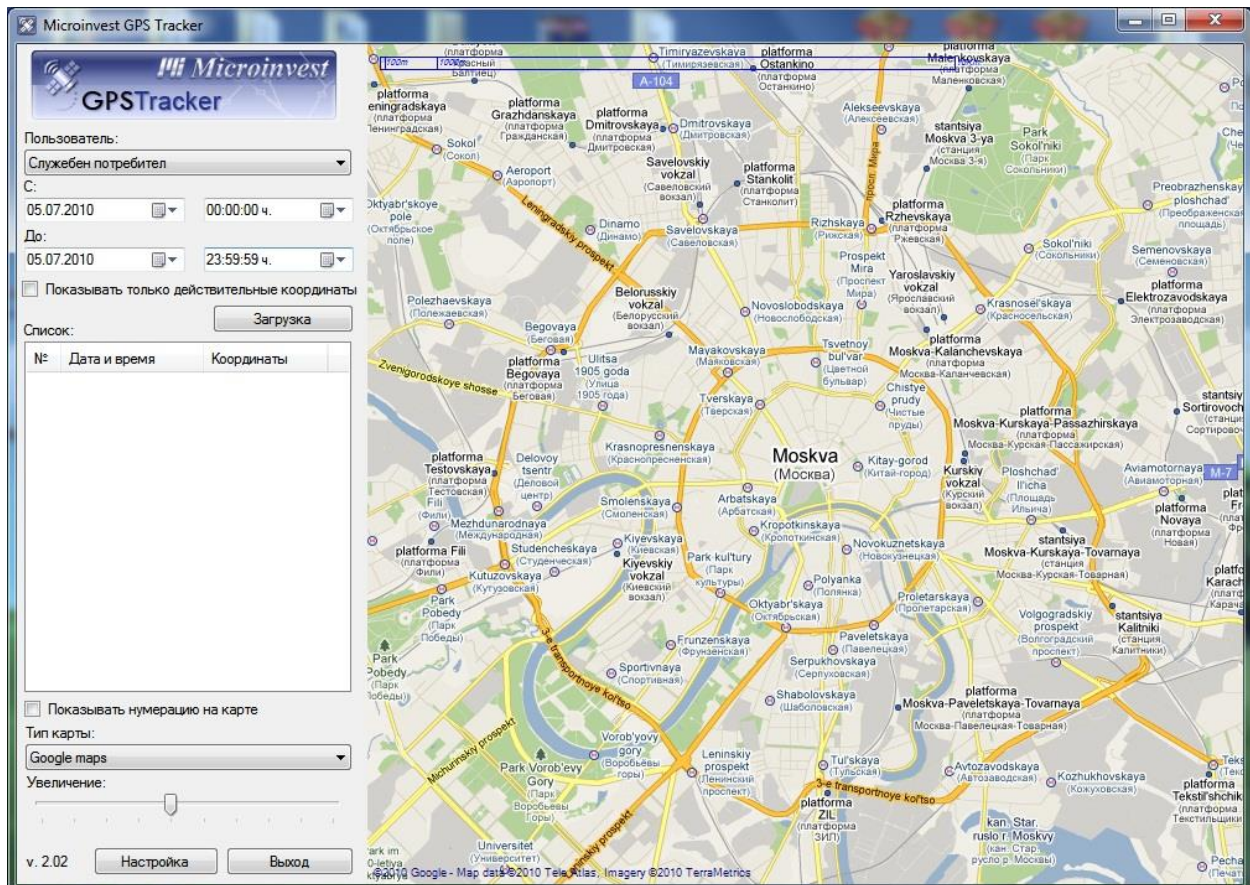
Microinvest GPS Tracker

Microinvest
GPSTracker

Пользователь:
Служебен потребител
С:
05.07.2010
00:00:00 ч.
До:
05.07.2010
23:59:59 ч.
Показывать только действительные координаты
Загрузка
Список:

| № | Дата и время | Координаты |
|---|---|---|

Показывать нумерацию на карте
Тип карты:
Google maps
Увеличение:

v. 2.02
Настройка
Выход

Timiryazevskaya (Тимирязевская)
platforma Ostankino (платформа Останкино)
platforma Malenkovskaya (платформа Маленковская)
A-104
platforma Leningradskaya (платформа Ленинградская)
platforma Grazhdanskaya (платформа Гражданская)
platforma Dmitrovskaya (платформа Дмитровская)
Dmitrovskaya (Дмитровская)
Alekseevskaya (Алексеевская)
stantsiya Moskva 3-ya (станция Москва 3-я)
Park Sokol'niki (Парк Сокольники)
Sokol (Сокол)
Aeroport (Аэропорт)
Savelovskiy vokzal (Савеловский вокзал)
platforma Stankolit (платформа Станколит)
prosp. Mira
Preobrazhenskaya ploshchad' (Преображенская площадь)
Oktyabr'skoye pole (Октябрьское поле)
Leningradsky prospekt
Dinamo (Динамо)
Savelovskaya (Савеловская)
Rizhskaya (Рижская)
platforma Rzhevskaya (платформа Ржевская)
Prospekt Mira (Проспект Мира)
Yaroslavskiy vokzal (Ярославский вокзал)
Sokol'niki (Сокольники)
Semenovskaya (Семеновская)
Polezhaevskaya (Полежаевская)
Belorusskiy vokzal (Белорусский вокзал)
Novoslobodskaya (Новослободская)
Krasnosel'skaya (Красносельская)
platforma Elektrozavodskaya (платформа Электрозаводская)
Begovaya (Беговая)
Mayakovskaya (Маяковская)
Tsvetnoy bul'var (Цветной бульвар)
platforma Moskva-Kalanchevskaya (платформа Москва-Каланчевская)
platforma Begovaya (платформа Беговая)
Ulitsa 1905 goda (Улица 1905 года)
Zvenigorodskoye shosse
Tverskaya (Тверская)
Chistye prudy (Чистые пруды)
platforma Moskva-Kurskaya-Passazhirskaya (платформа Москва-Курская-Пассажирская)
stantsiya Sortirovochnaya (станция Сортировочная)
Krasnopresnenskaya (Краснопресненская)
platforma Testovskaya (платформа Тестовская)
Delovoy tsentr (Деловой центр)
Moskva (Москва)
Kitay-gorod (Китай-город)
Kurskiy vokzal (Курский вокзал)
Ploshchad' Il'icha (Площадь Ильича)
Aviamotornaya (Авиамоторная)
M-7
Fili (Фили)
Smolenskaya (Смоленская)
Arbatskaya (Арбатская)
platforma Novaya (платформа Новая)
Mezhdunarodnaya (Международная)
Kropotkinskaya (Кропоткинская)
Novokuznetskaya (Новокузнецкая)
stantsiya Moskva-Kurskaya-Tovarnaya (станция Москва-Курская-Товарная)
platforma Fili (платформа Фили)
Studencheskaya (Студенческая)
Kiyevskaya (Киевская)
Kiyevskiy vokzal (Киевский вокзал)
Park kul'tury (Парк культуры)
Kutuzovskaya (Кутузовская)
Polyanka (Полянка)
Proletarskaya (Пролетарская)
Park Pobedy (Парк Победы)
Oktyabr'skaya (Октябрьская)
Volgogradskiy prospekt (Волгоградский проспект)
stantsiya Kalitniki (станция Калитники)
Frunzenskaya (Фрунзенская)
Paveletskaya (Павелецкая)
3-e transportnoye kol'tso
Serpukhovskaya (Серпуховская)
Sportivnaya (Спортивная)
Shabolovskaya (Шаболовская)
platforma Moskva-Paveletskaya-Tovarnaya (платформа Москва-Павелецкая-Товарная)
Michurinskiy prospekt
Vorob'yovy gory (Воробьевы горы)
Park Vorob'evy Gory (Парк Воробьевы Горы)
Leninskiy prospekt (Ленинский проспект)
Tul'skaya (Тульская)
Avtozavodskaya (Автозаводская)
Kozhukhovskaya (Кожуховская)
platforma Tekstil'shchiki (платформа Текстильщики)
platforma ZIL (платформа ЗИЛ)
kan. Star. ruslo r. Moskvy (кан. Стар. русло р. Москвы)
Universitet (Университет)
Leninskiy prospekt
Pechatniki (Печатники)
©2010 Google - Map data ©2010 Tele Atlas, Imagery ©2010 TerraMetrics